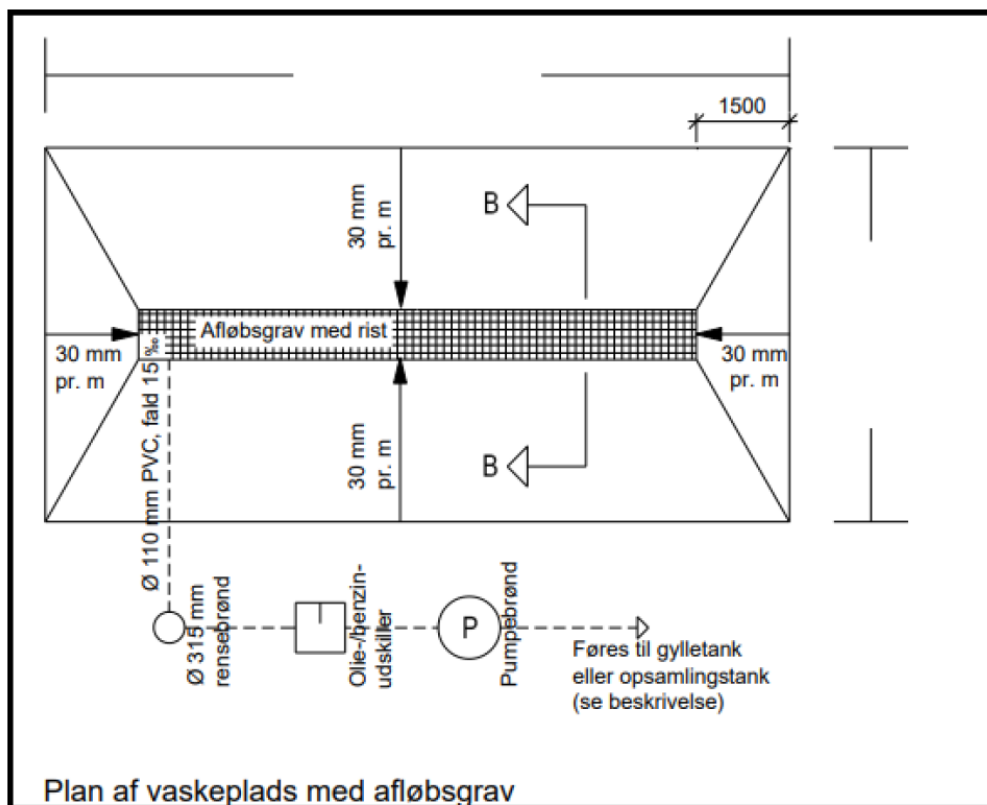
1500

30 mm pr. m

B

Afløbsgrav med rist

30 mm pr. m

30 mm pr. m

30 mm pr. m

B

Ø 110 mm PVC, fald 15‰

Ø 315 mm rensebrønd

Olie-/benzin-udskiller

P

Pumpebrønd

Føres til gylletank eller opsamlingstank (se beskrivelse)

Plan af vaskeplads med afløbsgrav